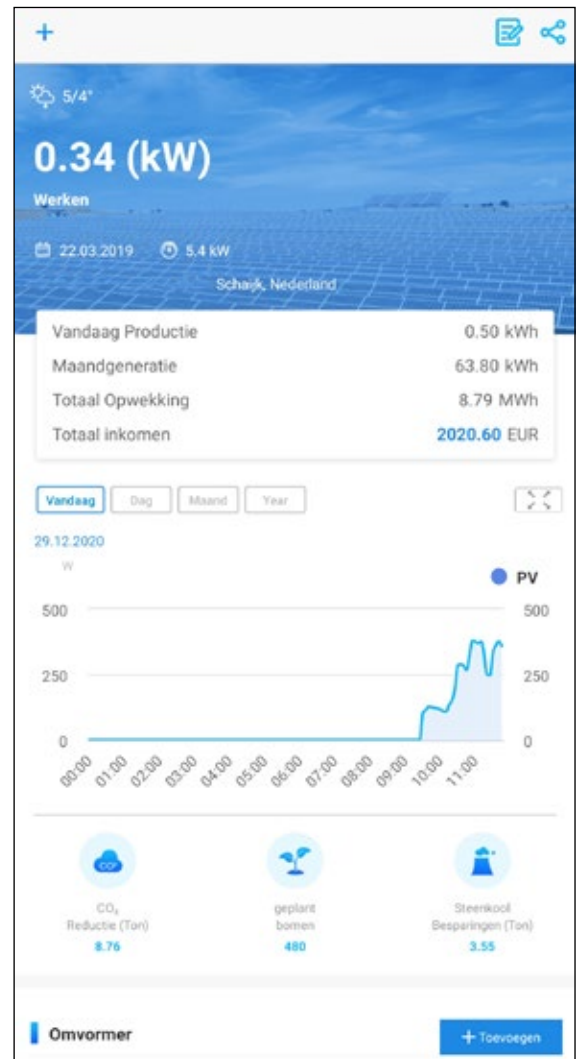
+

5/4°

0.34 (kW)

Werken

22.03.2019 5.4 kW

Schaijk, Nederland

| | |
|---|---|
| Vandaag Productie | 0.50 kWh |
| Maandgeneratie | 63.80 kWh |
| Totaal Opwekking | 8.79 MWh |
| Totaal inkomen | 2020.60 EUR |

Vandaag Dag Maand Year

29.12.2020

W

PV

500 500
250 250
0 0

00:00 01:00 02:00 03:00 04:00 05:00 06:00 07:00 08:00 09:00 10:00 11:00

$CO_2$
$CO_2$ Reductie (Ton)
8.76

geplant bomen
480

Steenkool Besparingen (Ton)
3.55

Omvormer

+ Toevoegen